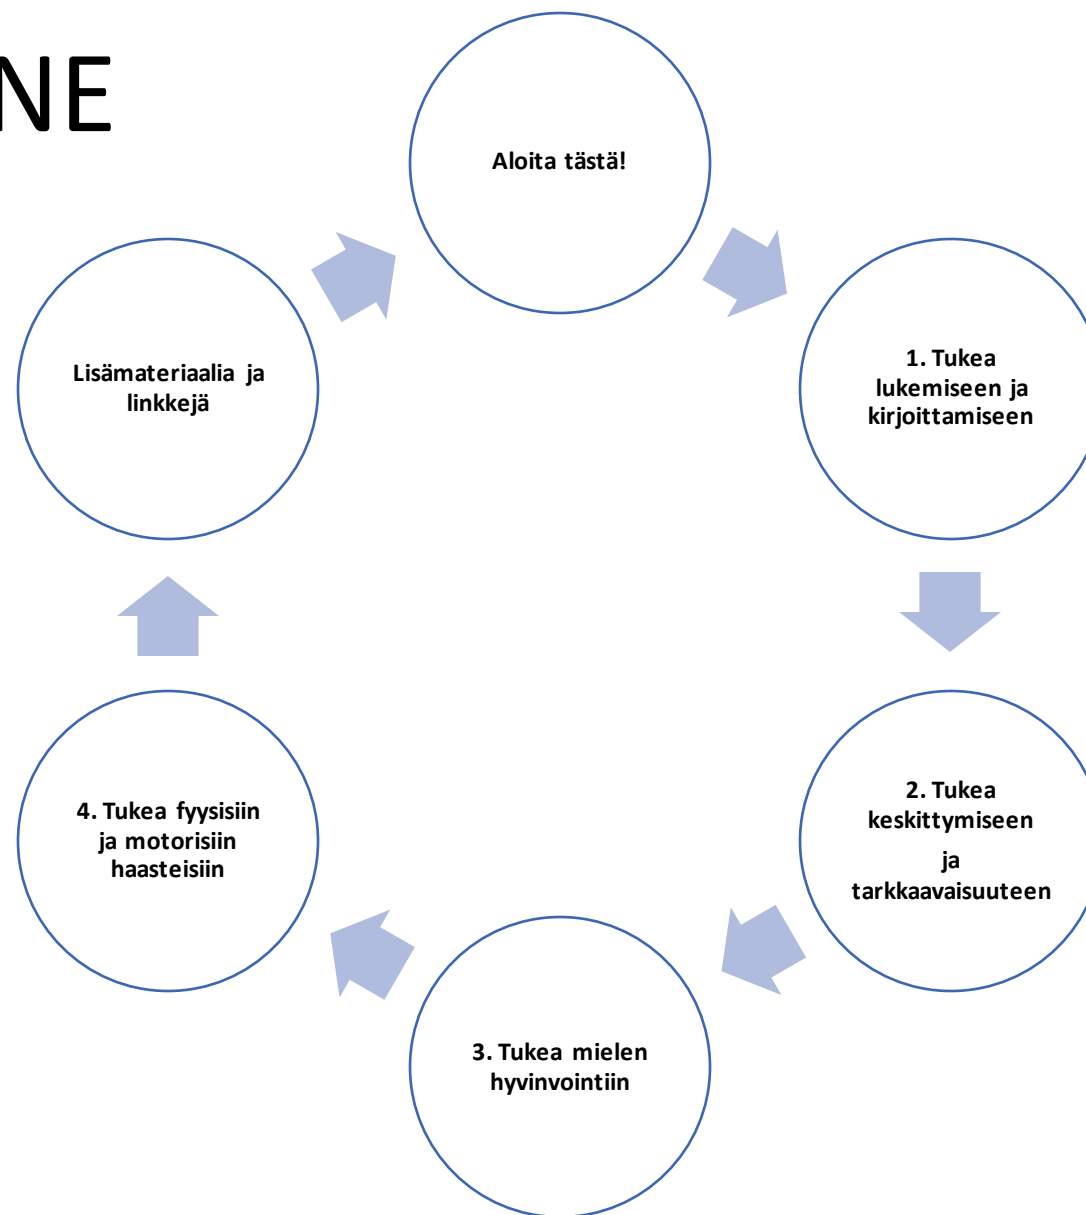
NE

Aloita tästä!

1. Tukea lukemiseen ja kirjoittamiseen

2. Tukea keskittymiseen

ja

tarkkaavaisuuteen

3. Tukea mielen hyvinvointiin

4. Tukea fyysisiin ja motorisiin haasteisiin

Lisämateriaalia ja linkkejä